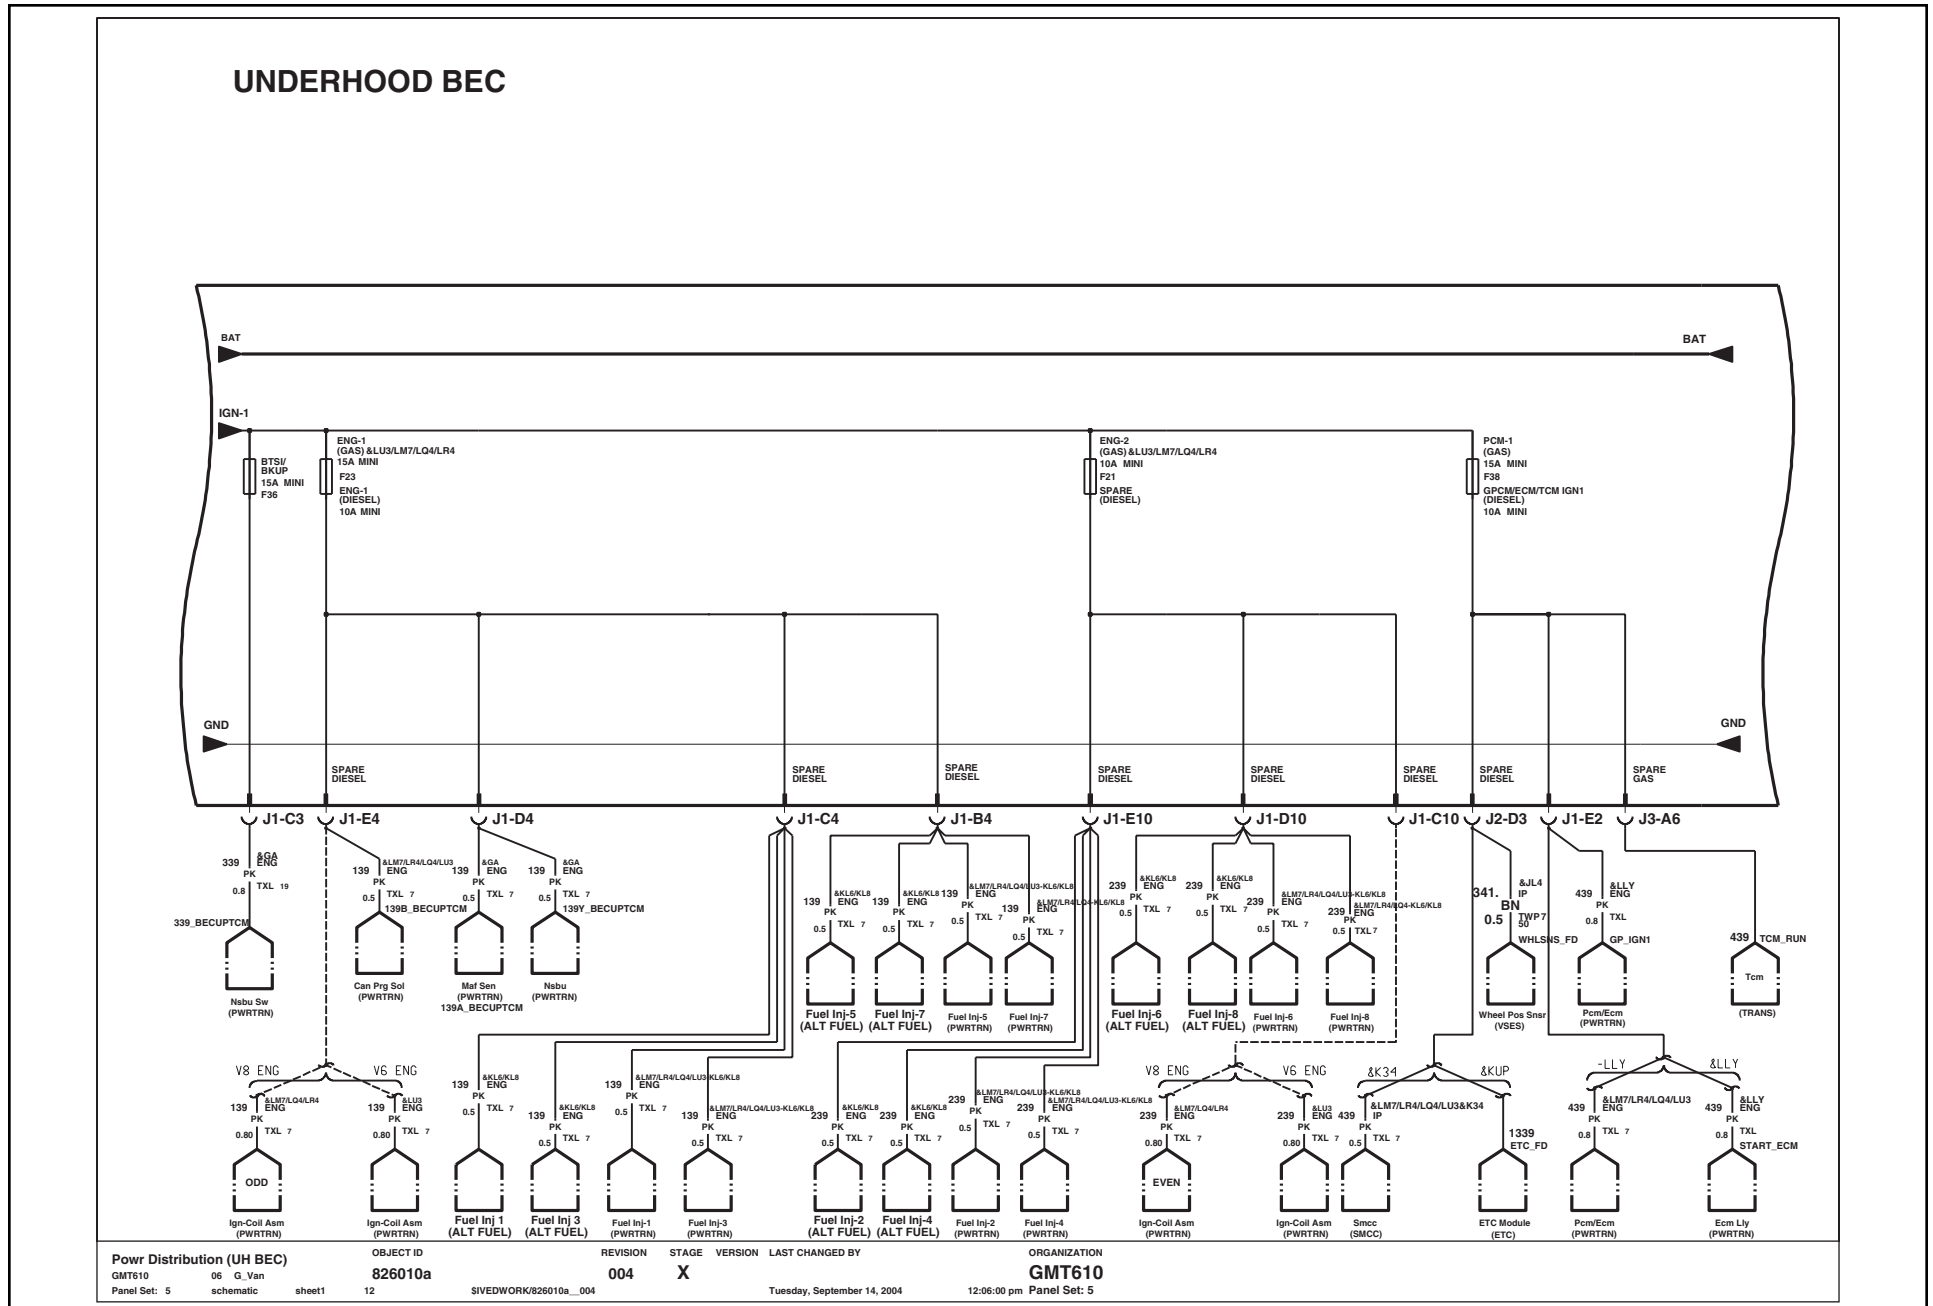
UNDERHOOD BEC

BAT

BAT

IGN-1

BTSI/ BKUP 15A MINI F36

ENG-1 (GAS) &LU3/LM7/LQ4/LR4 15A MINI F23 ENG-1 (DIESEL) 10A MINI

ENG-2 (GAS) &LU3/LM7/LQ4/LR4 10A MINI F21 SPARE (DIESEL)

PCM-1 (GAS) 15A MINI F38 GPCM/ECM/TCM IGN1 (DIESEL) 10A MINI

GND

GND

SPARE DIESEL

SPARE DIESEL

SPARE DIESEL

SPARE DIESEL

SPARE DIESEL

SPARE DIESEL

SPARE DIESEL

SPARE GAS

J1-C3 J1-E4 J1-D4 J1-C4 J1-B4 J1-E10 J1-D10 J1-C10 J2-D3 J1-E2 J3-A6

339 &GA ENG PK 0.8 TXL 19 339_BECUPTCM Nsbu Sw (PWRTRN)

139 &LM7/LR4/LQ4/LU3 ENG PK 0.5 TXL 7 139B_BECUPTCM Can Prg Sol (PWRTRN)

139 &GA ENG PK 0.5 TXL 7 Maf Sen (PWRTRN) 139A_BECUPTCM

139 &GA ENG PK 0.5 TXL 7 139Y_BECUPTCM Nsbu (PWRTRN)

139 &KL6/KL8 ENG PK 0.5 TXL 7 Fuel Inj-5 (ALT FUEL)

139 &KL6/KL8 ENG PK 0.5 TXL 7 Fuel Inj-7 (ALT FUEL)

139 &LM7/LR4/LQ4/LU3-KL6/KL8 ENG PK 0.5 TXL 7 Fuel Inj-5 (PWRTRN)

139 &LM7/LR4/LQ4/LU3-KL6/KL8 ENG PK 0.5 TXL 7 Fuel Inj-7 (PWRTRN)

239 &KL6/KL8 ENG PK 0.5 TXL 7 Fuel Inj-6 (ALT FUEL)

239 &KL6/KL8 ENG PK 0.5 TXL 7 Fuel Inj-8 (ALT FUEL)

239 &LM7/LR4/LQ4/LU3-KL6/KL8 ENG PK 0.5 TXL 7 Fuel Inj-6 (PWRTRN)

239 &LM7/LR4/LQ4-KL6/KL8 ENG PK 0.5 TXL 7 Fuel Inj-8 (PWRTRN)

341. &JL4 IP BN 0.5 TWP7 50 WHLSNS_FD Wheel Pos Snsr (VSES)

439 &LLY ENG PK 0.8 TXL GP_IGN1 Pcm/Ecm (PWRTRN)

439 TCM_RUN Tcm (TRANS)

V8 ENG V6 ENG

139 &LM7/LQ4/LR4 ENG PK 0.80 TXL 7 ODD Ign-Coil Asm (PWRTRN)

139 &LU3 ENG PK 0.80 TXL 7 Ign-Coil Asm (PWRTRN)

139 &KL6/KL8 ENG PK 0.5 TXL 7 Fuel Inj 1 (ALT FUEL)

139 &KL6/KL8 ENG PK 0.5 TXL 7 Fuel Inj 3 (ALT FUEL)

139 &LM7/LR4/LQ4/LU3-KL6/KL8 ENG PK 0.5 TXL 7 Fuel Inj-1 (PWRTRN)

139 &LM7/LR4/LQ4/LU3-KL6/KL8 ENG PK 0.5 TXL 7 Fuel Inj-3 (PWRTRN)

239 &KL6/KL8 ENG PK 0.5 TXL 7 Fuel Inj-2 (ALT FUEL)

239 &KL6/KL8 ENG PK 0.5 TXL 7 Fuel Inj-4 (ALT FUEL)

239 &LM7/LR4/LQ4/LU3-KL6/KL8 ENG PK 0.5 TXL 7 Fuel Inj-2 (PWRTRN)

239 &LM7/LR4/LQ4/LU3-KL6/KL8 ENG PK 0.5 TXL 7 Fuel Inj-4 (PWRTRN)

V8 ENG V6 ENG

239 &LM7/LQ4/LR4 ENG PK 0.80 TXL 7 EVEN Ign-Coil Asm (PWRTRN)

239 &LU3 ENG PK 0.80 TXL 7 Ign-Coil Asm (PWRTRN)

&K34 &KUP

439 &LM7/LR4/LQ4/LU3&K34 IP PK 0.5 TXL 7 Smcc (SMCC)

1339 ETC_FD ETC Module (ETC)

-LLY &LLY

439 &LM7/LR4/LQ4/LU3 ENG PK 0.8 TXL 7 Pcm/Ecm (PWRTRN)

439 &LLY ENG PK 0.8 TXL START_ECM Ecm Lly (PWRTRN)

| Powr Distribution (UH BEC) | OBJECT ID | REVISION | STAGE | VERSION | LAST CHANGED BY | ORGANIZATION |
|---|---|---|---|---|---|---|
| GMT610 06 G_Van | 826010a | 004 | X | | | GMT610 |
| Panel Set: 5 schematic sheet1 12 | $IVEDWORK/826010a__004 | | | | Tuesday, September 14, 2004 12:06:00 pm | Panel Set: 5 |